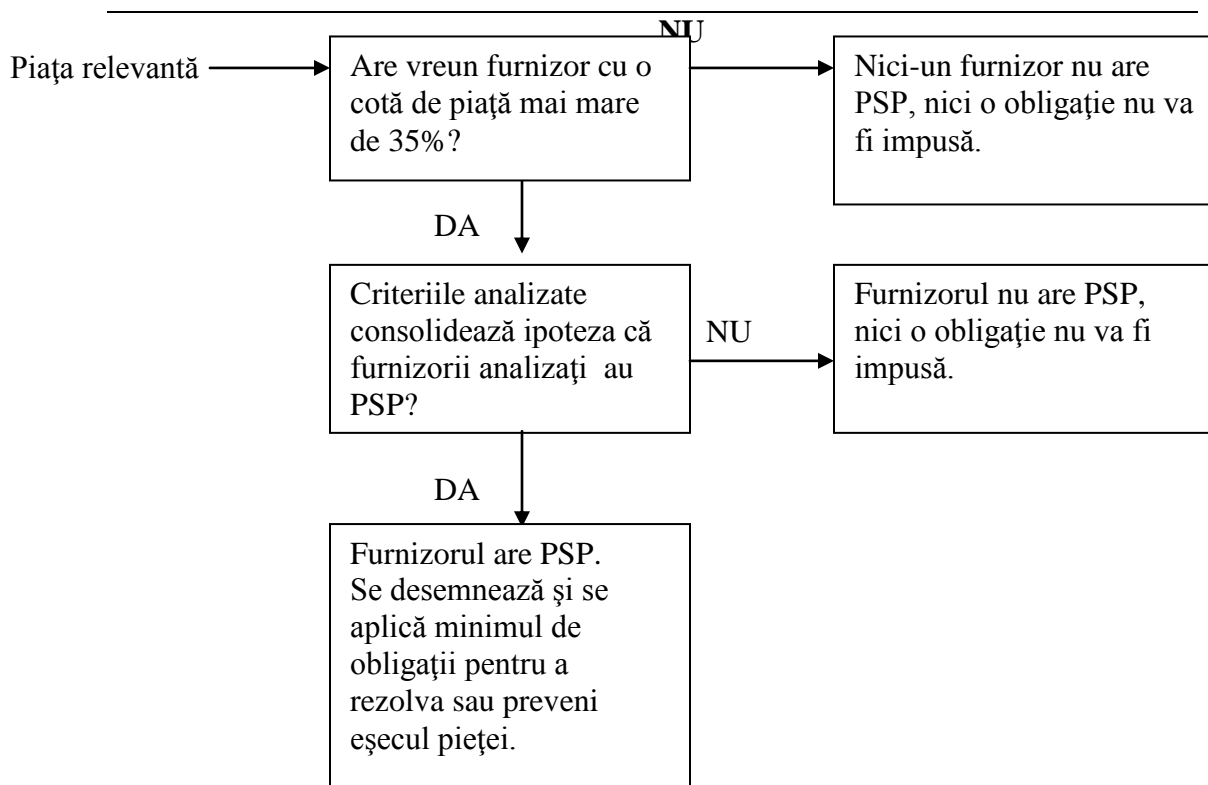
Piaţa relevantă

Are vreun furnizor cu o cotă de piaţă mai mare de 35%?

NU

Nici-un furnizor nu are PSP, nici o obligaţie nu va fi impusă.

DA

Criteriile analizate consolidează ipoteza că furnizorii analizaţi au PSP?

NU

Furnizorul nu are PSP, nici o obligaţie nu va fi impusă.

DA

Furnizorul are PSP. Se desemnează şi se aplică minimul de obligaţii pentru a rezolva sau preveni eşecul pieţei.